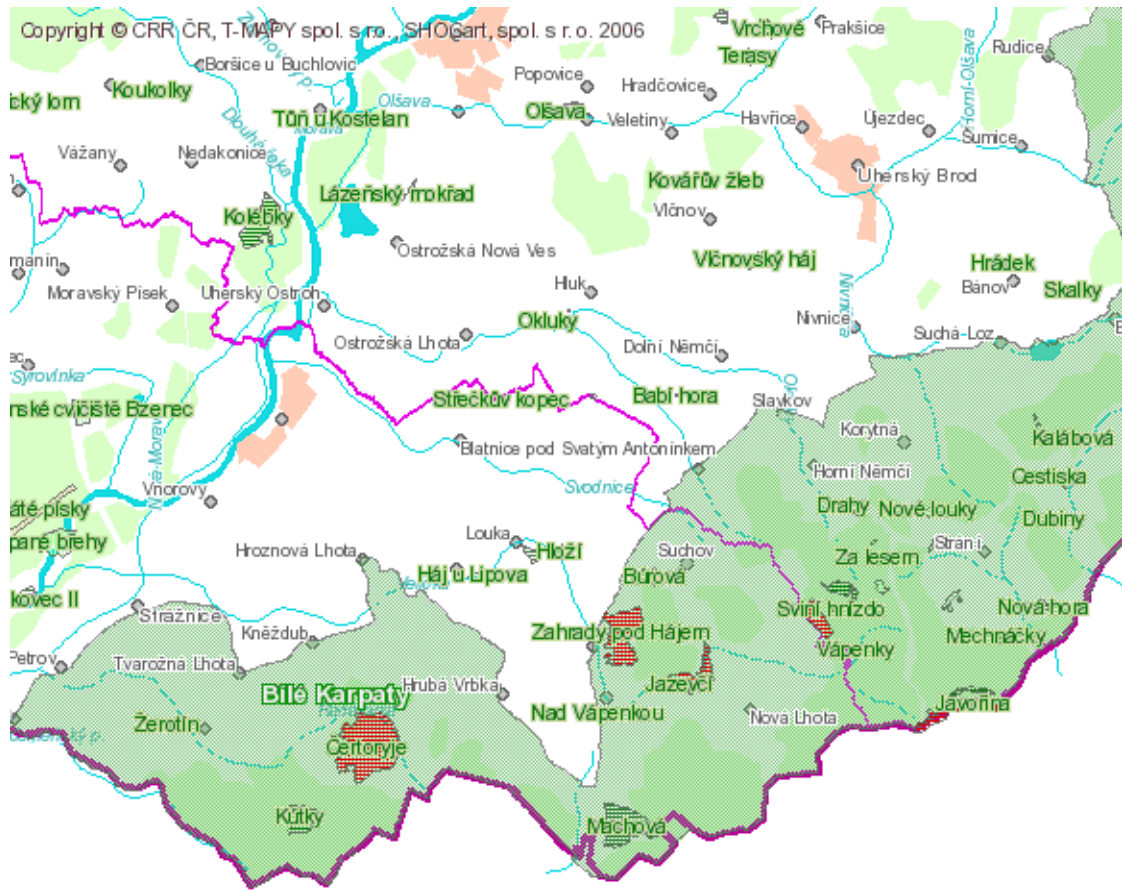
Copyright © CRR ČR, T-MAPY spol. s r.o., SHOcart, spol. s r.o. 2006

Vrchové Terasy
Prakšice
Rudice
Boršice u Buchlovic
Popovice
Hradčovice
cký lom
Koukolky
Tůň u Kostelan
Olšava
Olšava
Veletiny
Havřice
Újezdec
Šumice
Horní Olšava
Douhá řeka
Morava
Vážany
Nedakonice
Kovářův žleb
Uherský Brod
Lázeňský mokřad
Kolébky
Vlčnov
Ostrožská Nová Ves
Vlčnovský háj
Hrádek
manin
Hluk
Bánov
Skalky
Moravský Písek
Uherský Ostroh
Nivnice
Nivnička
Okluky
Ostrožská Lhota
Suchá Loz
Dolní Němčí
Syrovinka
Babí hora
Střečkův kopec
Slavkov
rské cvičiště Bzerec
Korytná
Kalábová
Blatnice pod Svatým Antonínkem
Horní Němčí
Cestiska
Vnorovy
Svodnice
Nová Morava
Drahy
Nové louky
áté písky
Dubiny
paré břehy
Louka
Hloží
Suchov
Za lesem
Strání
Hroznová Lhota
Háj u Lipova
Búrová
Veličko
kovec II
Sviní hnízdo
Nová hora
Strážnice
Zahrady pod Hájem
Kněždub
Mechnáčky
Vápenky
Petrov
Tvarožná Lhota
Jažecký
Hrubá Vrbka
Bílé Karpaty
Javořina
Nad Vápenkou
Nová Lhota
Žerotín
Čertoryje
Kútky
Machová